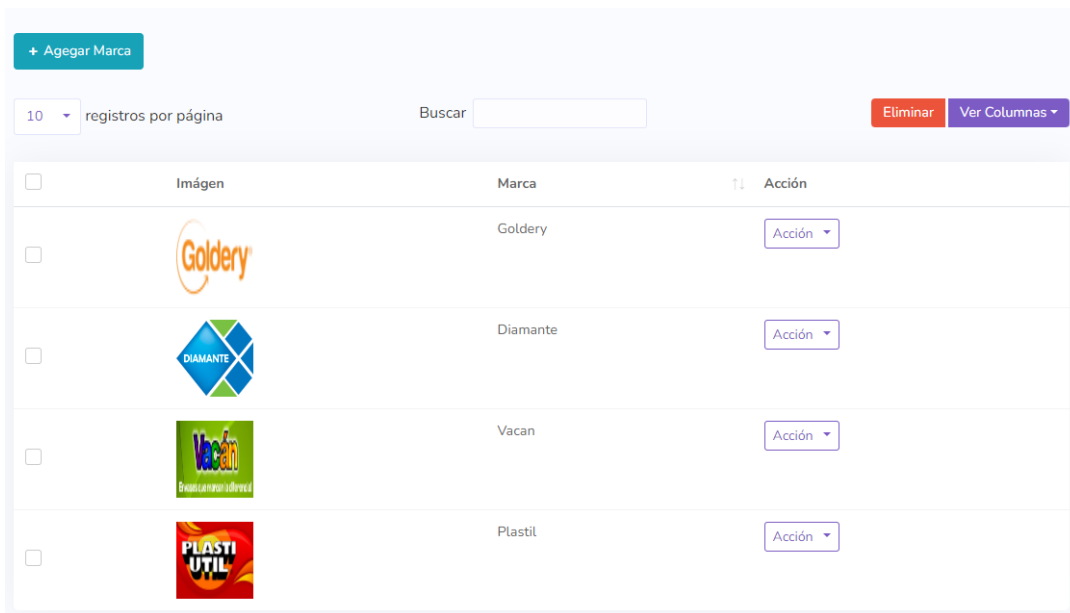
+ Agegar Marca

10 registros por página

Buscar

Eliminar Ver Columnas

| | Imágen | Marca | Acción |
|---|---|---|---|
| | Goldery | Goldery | Acción |
| | DIAMANTE | Diamante | Acción |
| | Vacán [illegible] | Vacan | Acción |
| | PLASTI UTIL | Plastil | Acción |